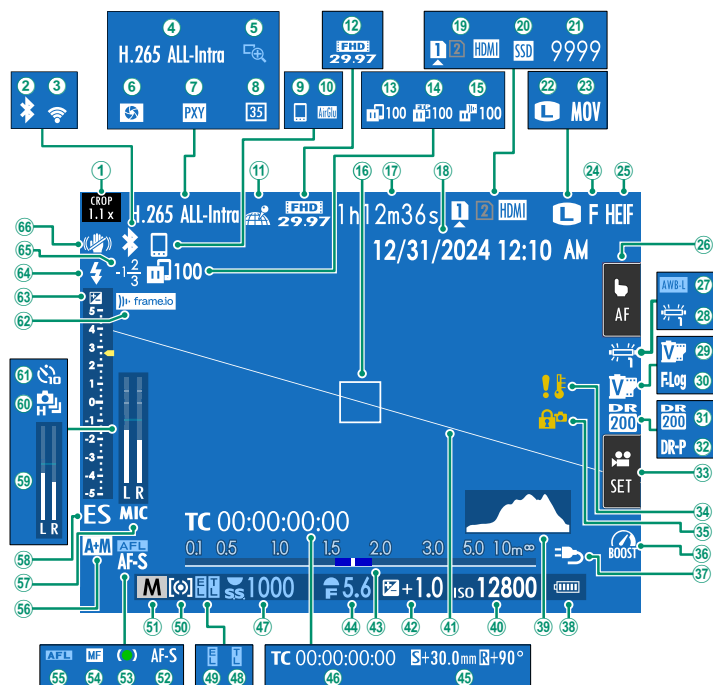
④ ⑤
H.265 ALL-Intra
⑥ ⑦ ⑧
PXY 35

② ③

⑨ ⑩
AirGlu

⑫
FHD 29.97

⑲ ⑳ ㉑
1 2 HDMI SSD 9999
㉒ ㉓
L MOV

⑬ ⑭ ⑮
100 100 100

①
CROP 1.1x
H.265 ALL-Intra
⑪
FHD 29.97
⑯ ⑰ ⑱
1h12m36s 1 2 HDMI L F HEIF
㉔ ㉕
12/31/2024 12:10 AM

㊱ ㊵ ㊹
$-1\frac{2}{3}$ 100
frame.io

5
4
3
2
1
0
-1
-2
-3
-4
-5

L R
L R
ES MIC
A+M AFL AF-S
M 1000 5.6 +1.0 ISO 12800
TC 00:00:00:00
0.1 0.5 1.0 1.5 2.0 3.0 5.0 10m∞

AF
AWB-L
F-Log
DR 200
DR-P
SET
BOOST

⑥⑥ ⑥⑤ ⑥④ ⑥③ ⑥② ⑥① ⑥⓪ ⑤⑨ ⑤⑧ ⑤⑦ ⑤⑥
㉖ ㉗ ㉘ ㉙ ㉚ ㉛ ㉜ ㉝ ㉞ ㉟ ㊱ ㊲
㊳ ㊴ ㊵ ㊶ ㊷ ㊸ ㊹ ㊺ ㊻ ㊼ ㊽ ㊾ ㊿ 51

AFL MF AF-S
55 54 53 52

TC 00:00:00:00 S+30.0mm R+90°
46 45
49 48